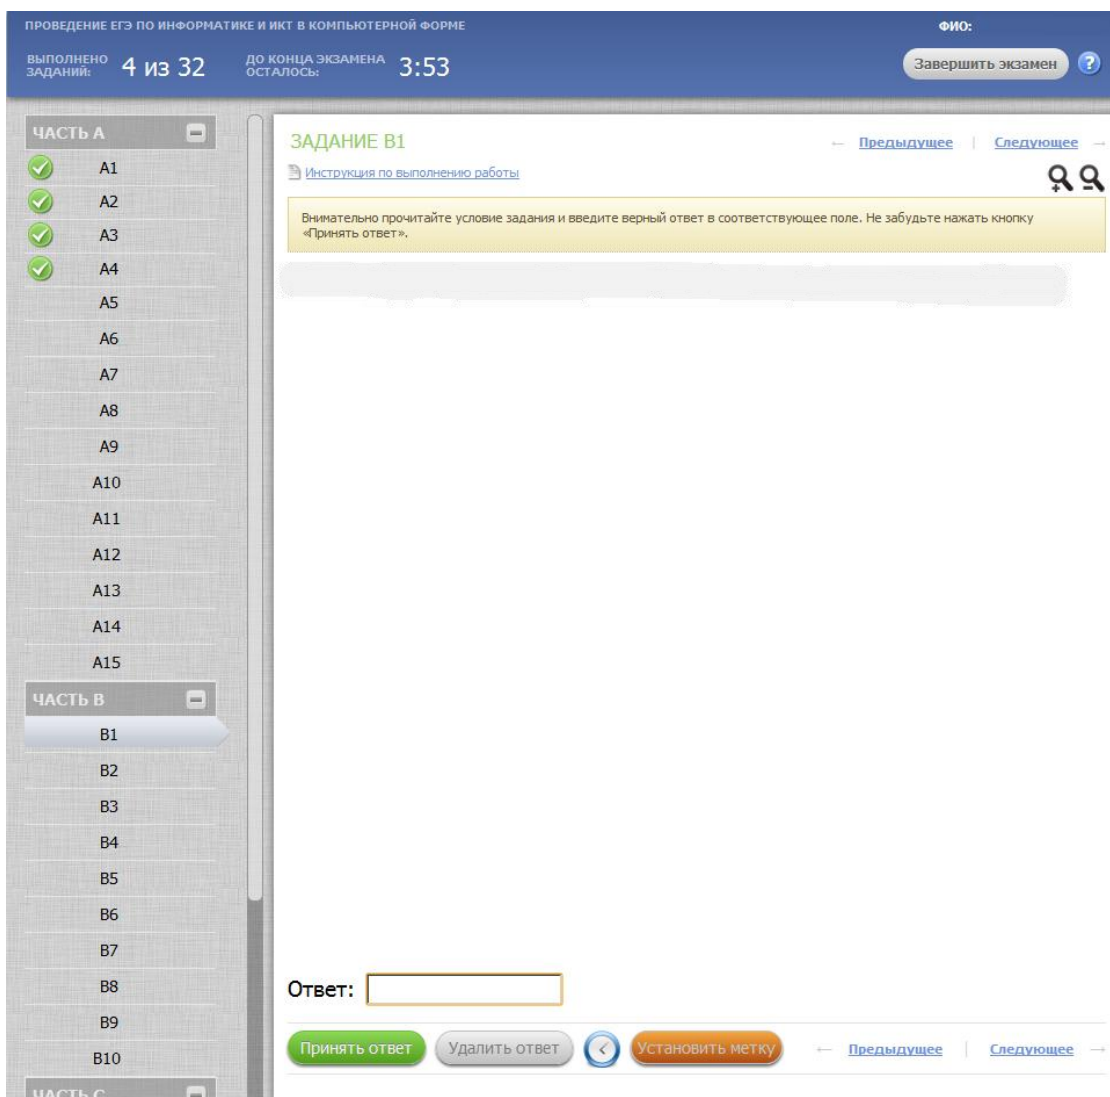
ПРОВЕДЕНИЕ ЕГЭ ПО ИНФОРМАТИКЕ И ИКТ В КОМПЬЮТЕРНОЙ ФОРМЕ

ФИО:

ВЫПОЛНЕНО ЗАДАНИЙ: 4 из 32

ДО КОНЦА ЭКЗАМЕНА ОСТАЛОСЬ: 3:53

Завершить экзамен

?

ЧАСТЬ А

A1
A2
A3
A4
A5
A6
A7
A8
A9
A10
A11
A12
A13
A14
A15

ЧАСТЬ В

B1
B2
B3
B4
B5
B6
B7
B8
B9
B10

ЧАСТЬ С

ЗАДАНИЕ B1

← Предыдущее | Следующее →

Инструкция по выполнению работы

Внимательно прочитайте условие задания и введите верный ответ в соответствующее поле. Не забудьте нажать кнопку «Принять ответ».

Ответ:

Принять ответ

Удалить ответ

Установить метку

← Предыдущее | Следующее →